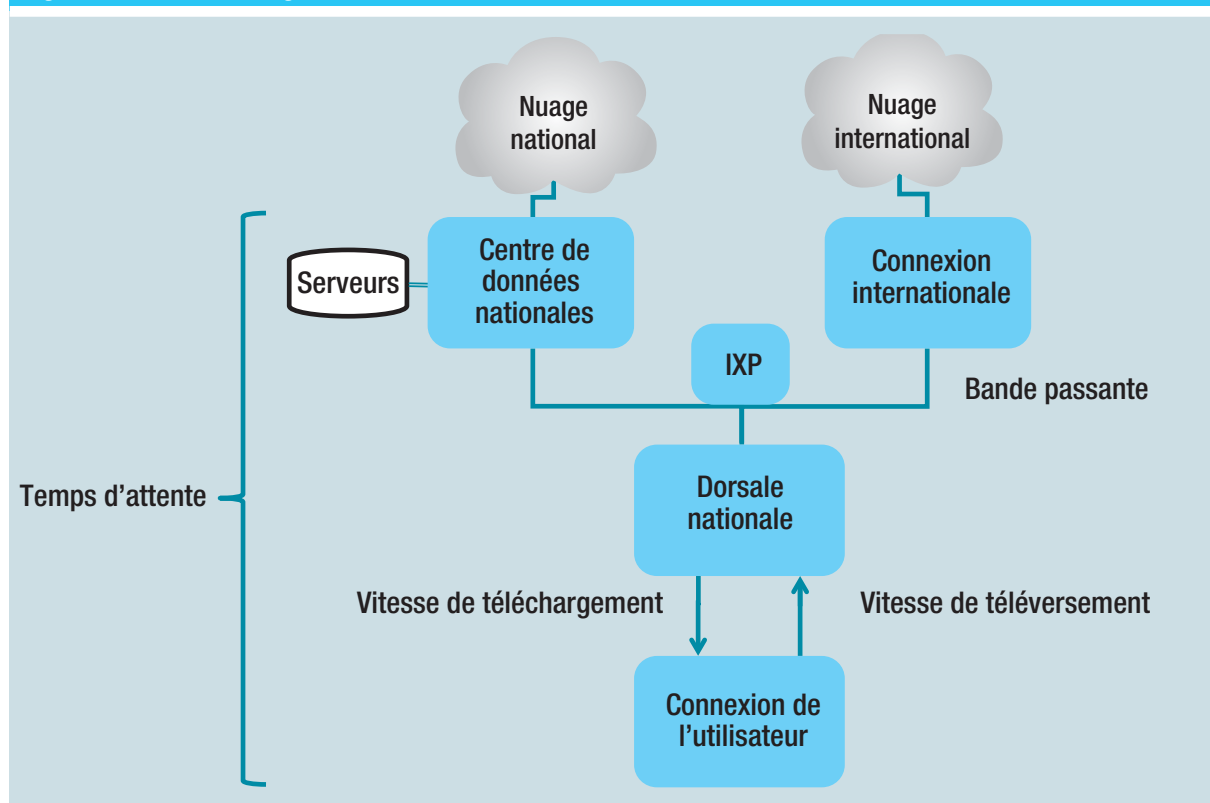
Nuage national

Nuage international

Centre de données nationales

Serveurs

Connexion internationale

IXP

Bande passante

Temps d’attente

Dorsale nationale

Vitesse de téléchargement

Vitesse de téléversement

Connexion de l’utilisateur